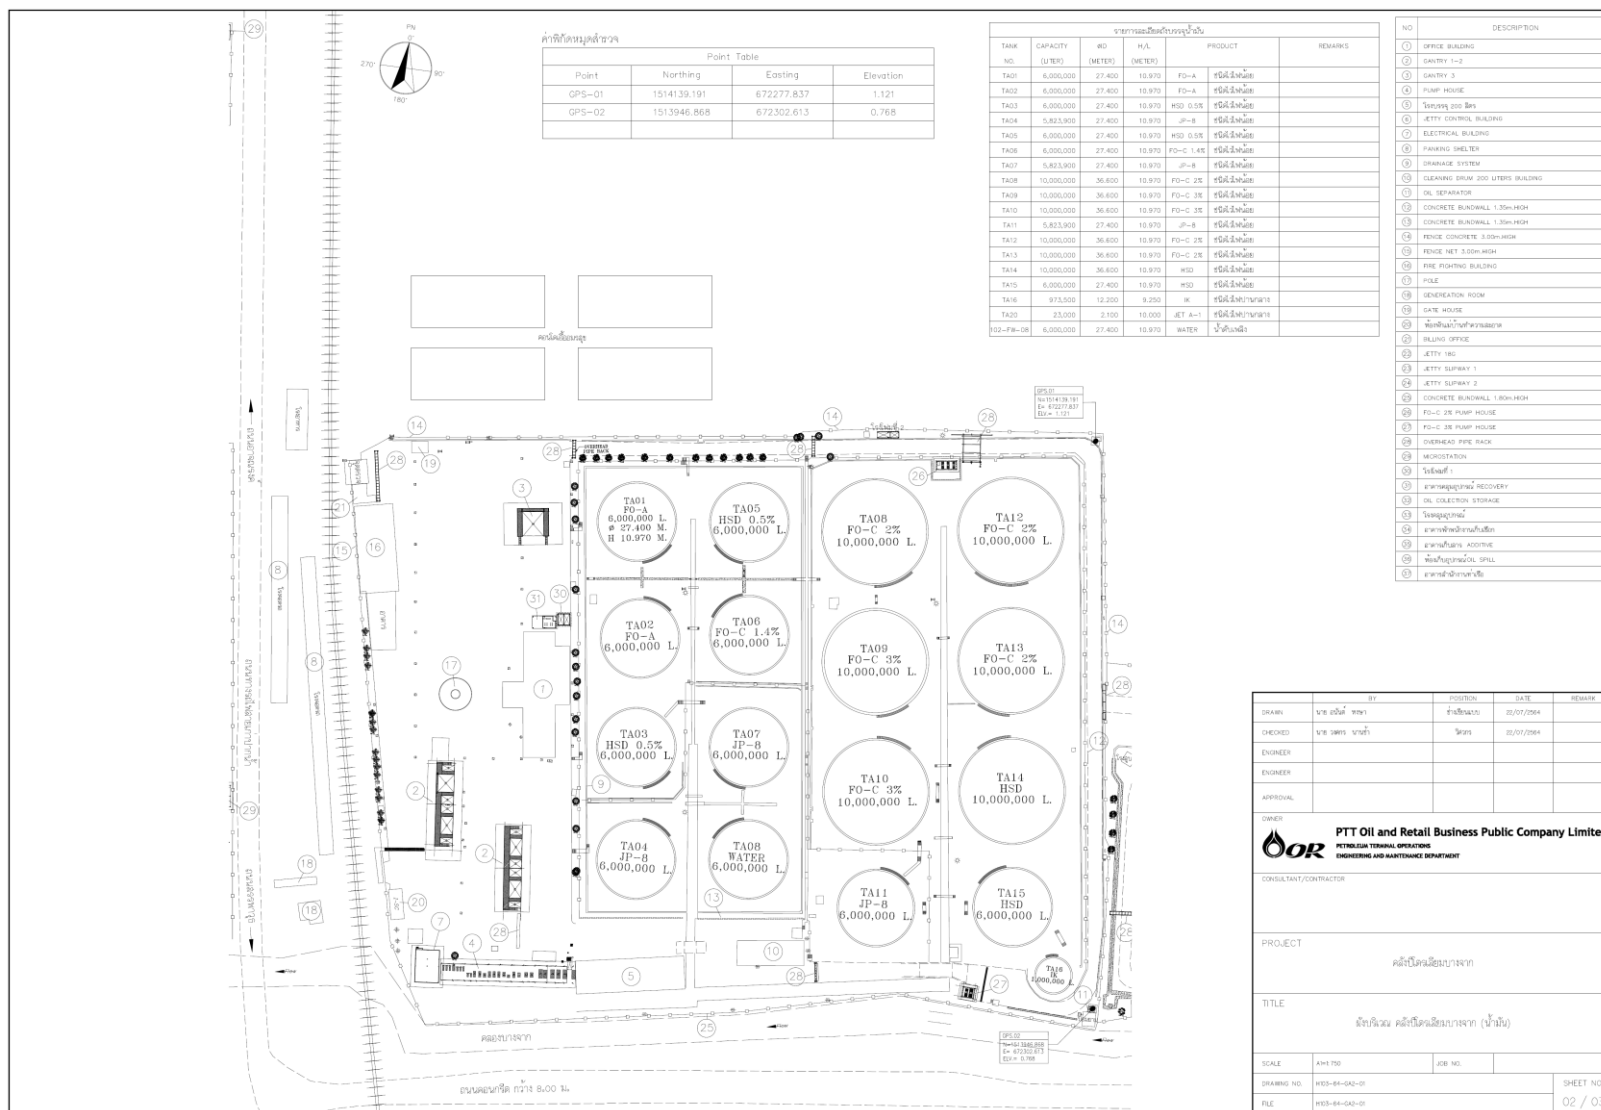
PN
270°
90°
180°

ค่าพิกัดหมุดสำรวจ

| Point Table | | | |
|---|---|---|---|
| Point | Northing | Easting | Elevation |
| GPS-01 | 1514139.191 | 672277.837 | 1.121 |
| GPS-02 | 1513946.868 | 672302.613 | 0.768 |

รายการละเอียดถังบรรจุน้ำมัน

| TANK NO. | CAPACITY (LITER) | WD (METER) | H/L (METER) | PRODUCT | | REMARKS |
|---|---|---|---|---|---|---|
| TA01 | 6,000,000 | 27.400 | 10.970 | FO-A | ชนิดถังหลังคาลอย | |
| TA02 | 6,000,000 | 27.400 | 10.970 | FO-A | ชนิดถังหลังคาลอย | |
| TA03 | 6,000,000 | 27.400 | 10.970 | HSD 0.5% | ชนิดถังหลังคาลอย | |
| TA04 | 5,823,900 | 27.400 | 10.970 | JP-8 | ชนิดถังหลังคาลอย | |
| TA05 | 6,000,000 | 27.400 | 10.970 | HSD 0.5% | ชนิดถังหลังคาลอย | |
| TA06 | 6,000,000 | 27.400 | 10.970 | FO-C 1.4% | ชนิดถังหลังคาลอย | |
| TA07 | 5,823,900 | 27.400 | 10.970 | JP-8 | ชนิดถังหลังคาลอย | |
| TA08 | 10,000,000 | 36.600 | 10.970 | FO-C 2% | ชนิดถังหลังคาลอย | |
| TA09 | 10,000,000 | 36.600 | 10.970 | FO-C 3% | ชนิดถังหลังคาลอย | |
| TA10 | 10,000,000 | 36.600 | 10.970 | FO-C 3% | ชนิดถังหลังคาลอย | |
| TA11 | 5,823,900 | 27.400 | 10.970 | JP-8 | ชนิดถังหลังคาลอย | |
| TA12 | 10,000,000 | 36.600 | 10.970 | FO-C 2% | ชนิดถังหลังคาลอย | |
| TA13 | 10,000,000 | 36.600 | 10.970 | FO-C 2% | ชนิดถังหลังคาลอย | |
| TA14 | 10,000,000 | 36.600 | 10.970 | HSD | ชนิดถังหลังคาลอย | |
| TA15 | 6,000,000 | 27.400 | 10.970 | HSD | ชนิดถังหลังคาลอย | |
| TA16 | 973,500 | 12.200 | 9.250 | IK | ชนิดถังหลังคาแบบ | |
| TA20 | 23,000 | 2.100 | 10.000 | JET A-1 | ชนิดถังหลังคาแบบ | |
| 102-FW-08 | 6,000,000 | 27.400 | 10.970 | WATER | น้ำดับเพลิง | |

| NO | DESCRIPTION |
|---|---|
| 1 | OFFICE BUILDING |
| 2 | GANTRY 1-2 |
| 3 | GANTRY 3 |
| 4 | PUMP HOUSE |
| 5 | โรงบรรจุ 200 ลิตร |
| 6 | JETTY CONTROL BUILDING |
| 7 | ELECTRICAL BUILDING |
| 8 | PARKING SHELTER |
| 9 | DRAINAGE SYSTEM |
| 10 | CLEANING DRUM 200 LITERS BUILDING |
| 11 | OIL SEPARATOR |
| 12 | CONCRETE BUNDWALL 1.35m.HIGH |
| 13 | CONCRETE BUNDWALL 1.35m.HIGH |
| 14 | FENCE CONCRETE 3.00m.HIGH |
| 15 | FENCE NET 3.00m.HIGH |
| 16 | FIRE FIGHTING BUILDING |
| 17 | POLE |
| 18 | GENERATION ROOM |
| 19 | GATE HOUSE |
| 20 | ห้องเก็บอุปกรณ์ทำความสะอาด |
| 21 | BILLING OFFICE |
| 22 | JETTY 18G |
| 23 | JETTY SLIPWAY 1 |
| 24 | JETTY SLIPWAY 2 |
| 25 | CONCRETE BUNDWALL 1.80m.HIGH |
| 26 | FO-C 2% PUMP HOUSE |
| 27 | FO-C 3% PUMP HOUSE |
| 28 | OVERHEAD PIPE RACK |
| 29 | MICROSTATION |
| 30 | โรงจอดที่ 1 |
| 31 | อาคารคลุมอุปกรณ์ RECOVERY |
| 32 | OIL COLLECTION STORAGE |
| 33 | โรงคลุมอุปกรณ์ |
| 34 | อาคารพักพนักงานเก็บสิ่ง |
| 35 | อาคารเก็บสาร ADDITIVE |
| 36 | ห้องเก็บอุปกรณ์OIL SPILL |
| 37 | อาคารสำนักงานท่าเรือ |

TA01 FO-A 6,000,000 L. ø 27.400 M. H 10.970 M.
TA05 HSD 0.5% 6,000,000 L.
TA08 FO-C 2% 10,000,000 L.
TA12 FO-C 2% 10,000,000 L.
TA02 FO-A 6,000,000 L.
TA06 FO-C 1.4% 6,000,000 L.
TA09 FO-C 3% 10,000,000 L.
TA13 FO-C 2% 10,000,000 L.
TA03 HSD 0.5% 6,000,000 L.
TA07 JP-8 6,000,000 L.
TA10 FO-C 3% 10,000,000 L.
TA14 HSD 10,000,000 L.
TA04 JP-8 6,000,000 L.
TA08 WATER 6,000,000 L.
TA11 JP-8 6,000,000 L.
TA15 HSD 6,000,000 L.
TA16 IK 1,000,000 L.

GPS-01 N= 1514139.191 E= 672277.837 ELV.= 1.121
GPS-02 N= 1513946.868 E= 672302.613 ELV.= 0.768

คลองบางจาก
ถนนคอนกรีต กว้าง 8.00 ม.
OVERHEAD PIPE RACK

| | BY | POSITION | DATE | REMARK |
|---|---|---|---|---|
| DRAWN | นาย อนันต์ ทองมา | ช่างเขียนแบบ | 22/07/2564 | |
| CHECKED | นาย วงศกร นาคจ้ำ | วิศวกร | 22/07/2564 | |
| ENGINEER | | | | |
| ENGINEER | | | | |
| APPROVAL | | | | |

OWNER
OR PTT Oil and Retail Business Public Company Limite
PETROLEUM TERMINAL OPERATIONS
ENGINEERING AND MAINTENANCE DEPARTMENT

CONSULTANT/CONTRACTOR

PROJECT
คลังปิโตรเลียมบางจาก

TITLE
ผังบริเวณ คลังปิโตรเลียมบางจาก (น้ำมัน)

SCALE A1=1:750 JOB NO.
DRAWING NO. H105-84-0A2-01 SHEET NO
FILE H105-84-0A2-01 02 / 0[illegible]